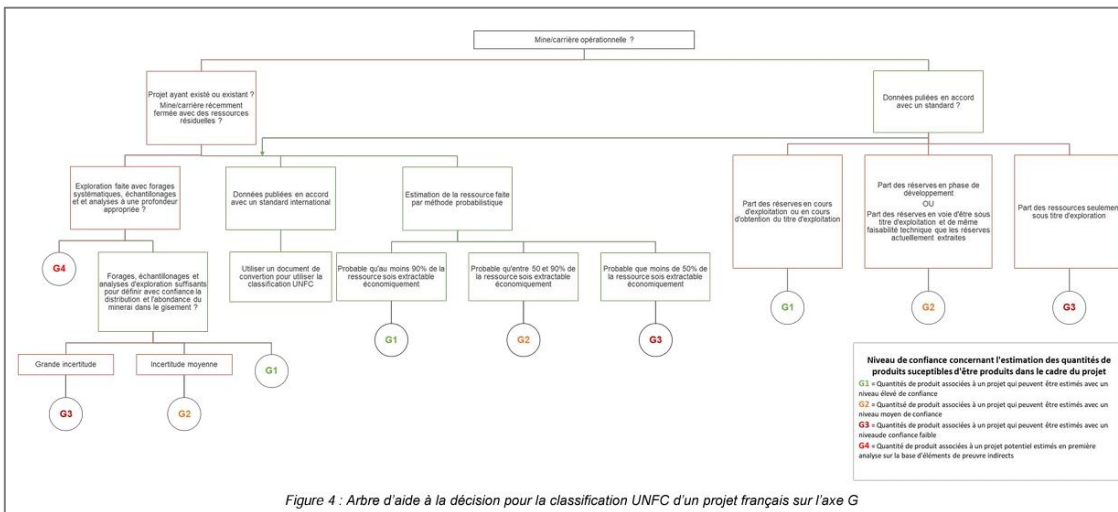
Mine/carrière opérationnelle ?

Projet ayant existé ou existant ? Mine/carrière récemment fermée avec des ressources résiduelles ?

Données puliées en accord avec un standard ?

Exploration faite avec forages systématiques, échantillonages et et analyses à une profondeur appropriée ?

Données publiées en accord avec un standard international

Estimation de la ressource faite par méthode probabilistique

Part des réserves en cours d'exploitation ou en cours d'obtention du titre d'exploitation

Part des réserves en phase de développement
OU
Part des réserves en voie d'être sous titre d'exploitation et de même faisabilité technique que les réserves actuellement extraites

Part des ressources seulemen sous titre d'exploration

G4

Forages, échantillonages et analyses d'exploration suffisants pour définir avec confiance la distribution et l'abondance du minerai dans le gisement ?

Utiliser un document de convertion pour utiliser la classification UNFC

Probable qu'au moins 90% de la ressource sois extractable économiquement

Probable qu'entre 50 et 90% de la ressource sois extractable économiquement

Probable que moins de 50% de la ressource sois extractable économiquement

G1

G2

G3

G1

G2

G3

Grande incertitude

Incertitude moyenne

G1

G3

G2

Niveau de confiance concernant l'estimation des quantités de produits suceptibles d'être produits dans le cadre du projet
G1 = Quantités de produit associées à un projet qui peuvent être estimés avec un niveau élevé de confiance
G2 = Quantitsé de produit associées à un projet qui peuvent être estimés avec un niveau moyen de confiance
G3 = Quantités de produit associées à un projet qui peuvent être estimés avec un niveaude confiance faible
G4 = Quantité de produit associés à un projet potentiel estimés en première analyse sur la base d'éléments de preuvre indirects

Figure 4 : Arbre d'aide à la décision pour la classification UNFC d'un projet français sur l'axe G